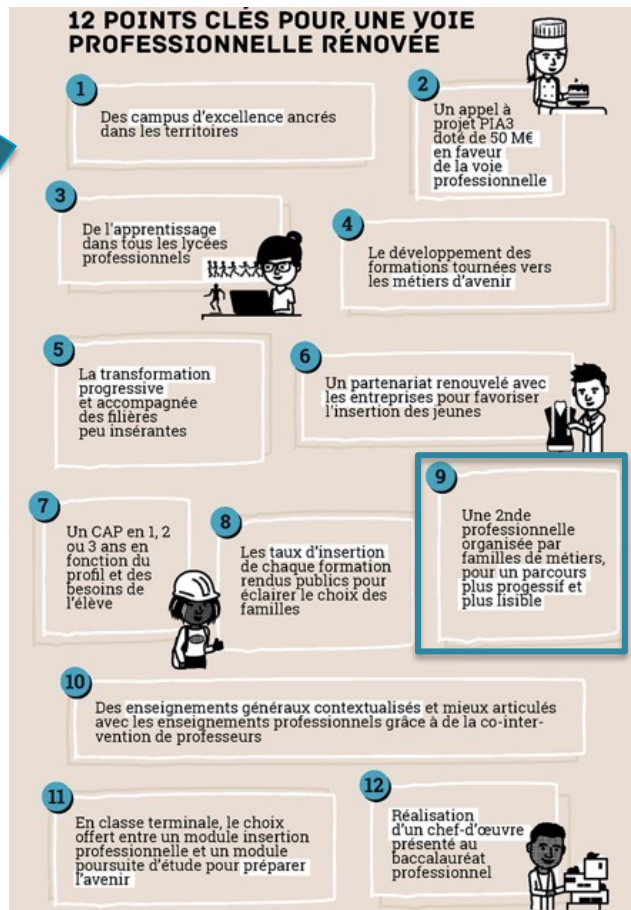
12 POINTS CLÉS POUR UNE VOIE PROFESSIONNELLE RÉNOVÉE

1
Des campus d'excellence ancrés dans les territoires

2
Un appel à projet PIA3 doté de 50 M€ en faveur de la voie professionnelle

3
De l'apprentissage dans tous les lycées professionnels

4
Le développement des formations tournées vers les métiers d'avenir

5
La transformation progressive et accompagnée des filières peu insérantes

6
Un partenariat renouvelé avec les entreprises pour favoriser l'insertion des jeunes

7
Un CAP en 1, 2 ou 3 ans en fonction du profil et des besoins de l'élève

8
Les taux d'insertion de chaque formation rendus publics pour éclairer le choix des familles

9
Une 2nde professionnelle organisée par familles de métiers, pour un parcours plus progssif et plus lisible

10
Des enseignements généraux contextualisés et mieux articulés avec les enseignements professionnels grâce à de la co-intervention de professeurs

11
En classe terminale, le choix offert entre un module insertion professionnelle et un module poursuite d'étude pour préparer l'avenir

12
Réalisation d'un chef-d'œuvre présenté au baccalauréat professionnel